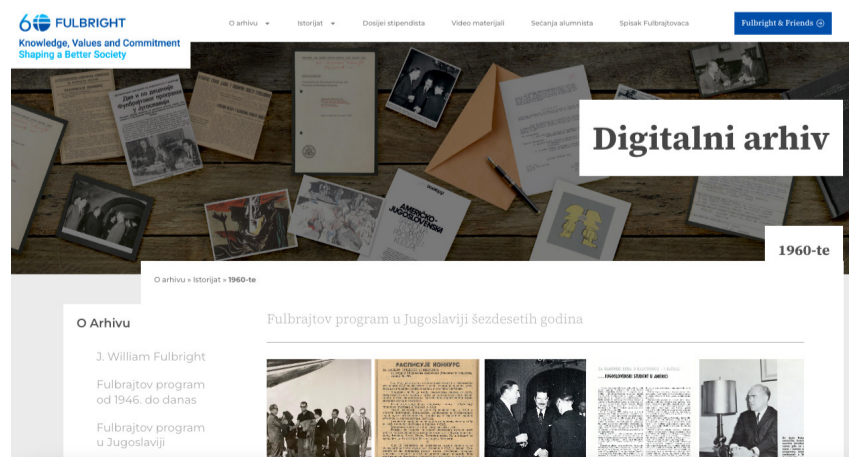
60 FULBRIGHT
Knowledge, Values and Commitment
Shaping a Better Society

O arhivu ▾ Istorijat ▾ Dosijei stipendista Video materijali Sećanja alumnista Spisak Fulbrajtovaca Fulbright & Friends

Digitalni arhiv

1960-te

O arhivu » Istorijat » 1960-te

O Arhivu

J. William Fulbright

Fulbrajtov program od 1946. do danas

Fulbrajtov program u Jugoslaviji

Fulbrajtov program u Jugoslaviji šezdesetih godina

РАСПИСУЈЕ КОНКУРС

JUGOSLOVENSKI STUDENTI U AMERICI